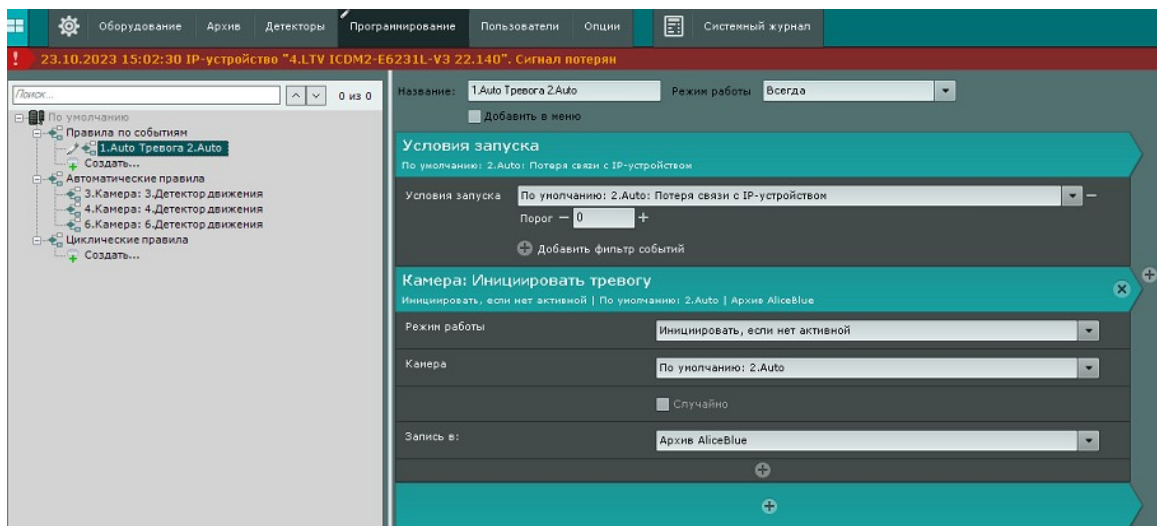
Оборудование Архив Детекторы Программирование Пользователи Опции Системный журнал

23.10.2023 15:02:30 IP-устройство "4.LTV ICDM2-E6231L-V3 22.140". Сигнал потерян

Поиск... 0 из 0

По умолчанию
Правила по событиям
1.Auto Тревога 2.Auto
Создать...
Автоматические правила
3.Камера: 3.Детектор движения
4.Камера: 4.Детектор движения
6.Камера: 6.Детектор движения
Циклические правила
Создать...

Название: 1.Auto Тревога 2.Auto
Режим работы Всегда
Добавить в меню

Условия запуска
По умолчанию: 2.Auto: Потеря связи с IP-устройством

Условия запуска По умолчанию: 2.Auto: Потеря связи с IP-устройством
Порог 0
Добавить фильтр событий

Камера: Инициировать тревогу
Инициировать, если нет активной | По умолчанию: 2.Auto | Архив AliceBlue

Режим работы Инициировать, если нет активной
Камера По умолчанию: 2.Auto
Случайно
Запись в: Архив AliceBlue